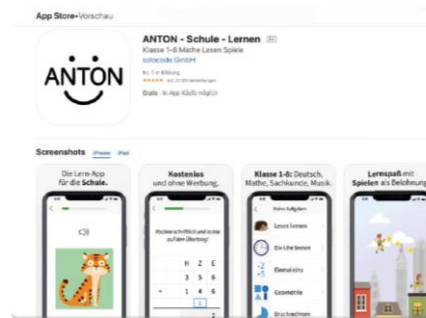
App Store-Vorschau

ANTON ANTON - Schule - Lernen 4+

Klasse 1-8 Mathe Lesen Spiele

solocode GmbH

Nr. 1 in Bildung

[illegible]

Gratis · In-App-Käufe möglich

Screenshots iPhone iPad

Die Lern-App für die Schule.

Kostenlos und ohne Werbung.

Rechne schriftlich und achte auf den Übertrag!

| H | Z | E |
|---|---|---|
| 3 | 5 | 6 |
| + 1 | 4 | 6 |

Klasse 1-8: Deutsch, Mathe, Sachkunde, Musik.

Meine Aufgaben

Lesen lernen

Die Uhr lernen

Einmaleins

Geometrie

Bruchrechnen

Lernspaß mit Spielen als Belohnung